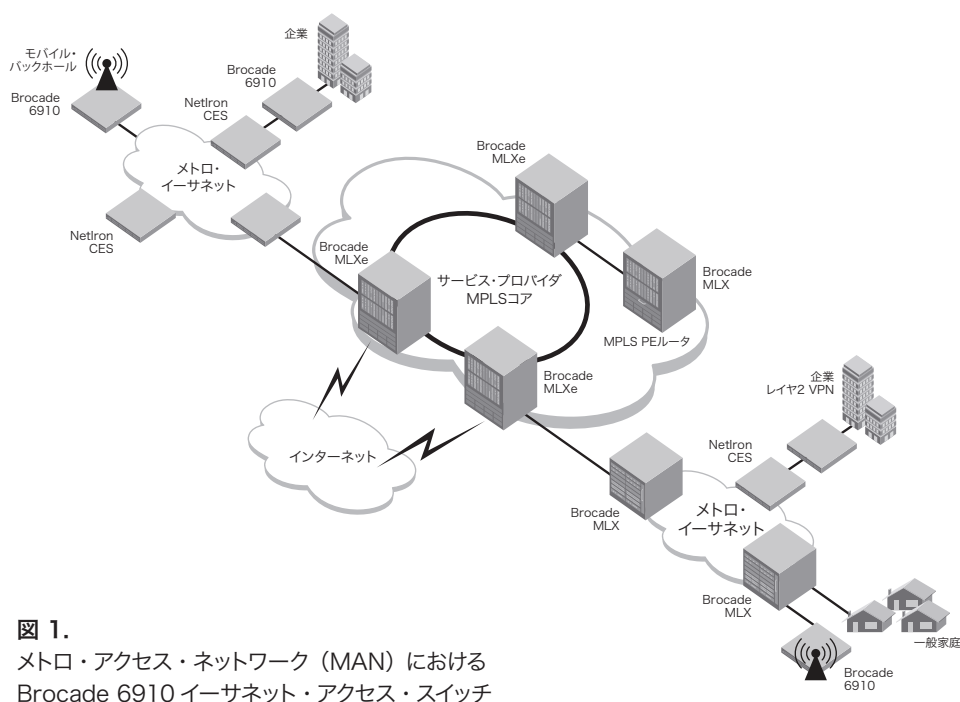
モバイル・
バックホール

企業

Brocade
6910

Brocade
6910

NetIron
CES

メトロ・
イーサネット

NetIron
CES

Brocade
MLXe

Brocade
MLXe

サービス・プロバイダ
MPLSコア

Brocade
MLX

MPLS PEルータ

Brocade
MLXe

企業
レイヤ2 VPN

インターネット

NetIron
CES

Brocade
MLX

メトロ・
イーサネット

Brocade
MLX

一般家庭

Brocade
6910

図 1.
メトロ・アクセス・ネットワーク（MAN）における
Brocade 6910 イーサネット・アクセス・スイッチ